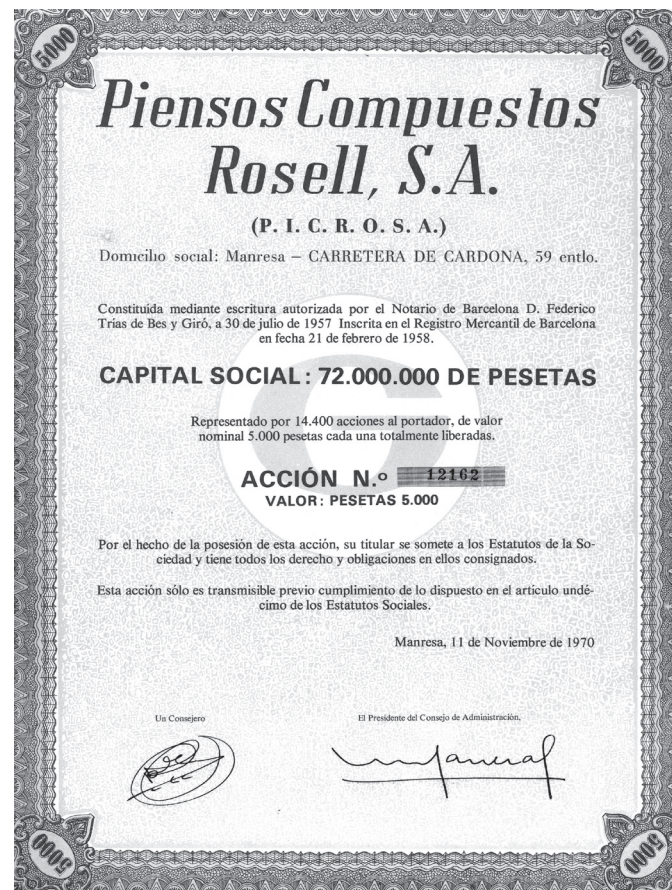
5000

5000

Piensos Compuestos Rosell, S.A.

(P. I. C. R. O. S. A.)

Domicilio social: Manresa – CARRETERA DE CARDONA, 59 entlo.

Constituida mediante escritura autorizada por el Notario de Barcelona D. Federico Trías de Bes y Giró, a 30 de julio de 1957 Inscrita en el Registro Mercantil de Barcelona en fecha 21 de febrero de 1958.

CAPITAL SOCIAL: 72.000.000 DE PESETAS

Representado por 14.400 acciones al portador, de valor nominal 5.000 pesetas cada una totalmente liberadas.

ACCIÓN N.º 12162

VALOR: PESETAS 5.000

Por el hecho de la posesión de esta acción, su titular se somete a los Estatutos de la Sociedad y tiene todos los derecho y obligaciones en ellos consignados.

Esta acción sólo es transmisible previo cumplimiento de lo dispuesto en el artículo undécimo de los Estatutos Sociales.

Manresa, 11 de Noviembre de 1970

Un Consejero

El Presidente del Consejo de Administración.

5000

5000